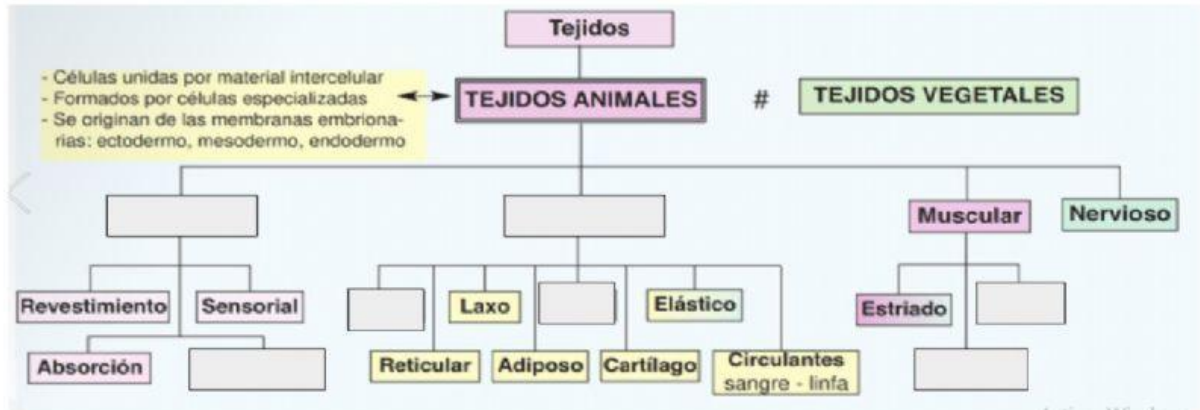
Tejidos

- Células unidas por material intercelular
- Formados por células especializadas
- Se originan de las membranas embrionarias: ectodermo, mesodermo, endodermo

TEJIDOS ANIMALES

#

TEJIDOS VEGETALES

Muscular

Nervioso

Revestimiento

Sensorial

Absorción

Laxo

Elástico

Reticular

Adiposo

Cartílago

Circulantes sangre - linfa

Estriado